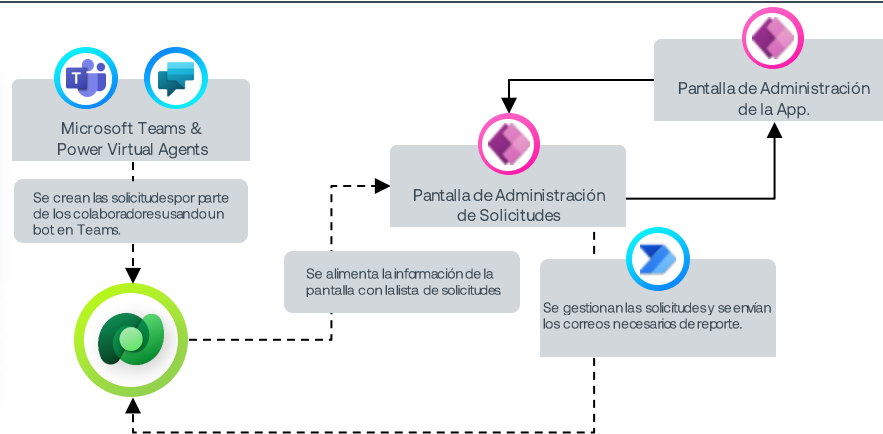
Microsoft Teams & Power Virtual Agents

Se crean las solicitudespor parte de los colaboradoresusandoun bot en Teams.

Se alimenta lainformación de la pantalla con lalista de solicitudes

Pantalla de Administración de Solicitudes

Pantalla de Administración de la App.

Se gestionan las solicitudes y se envían los correos necesarios de reporte.